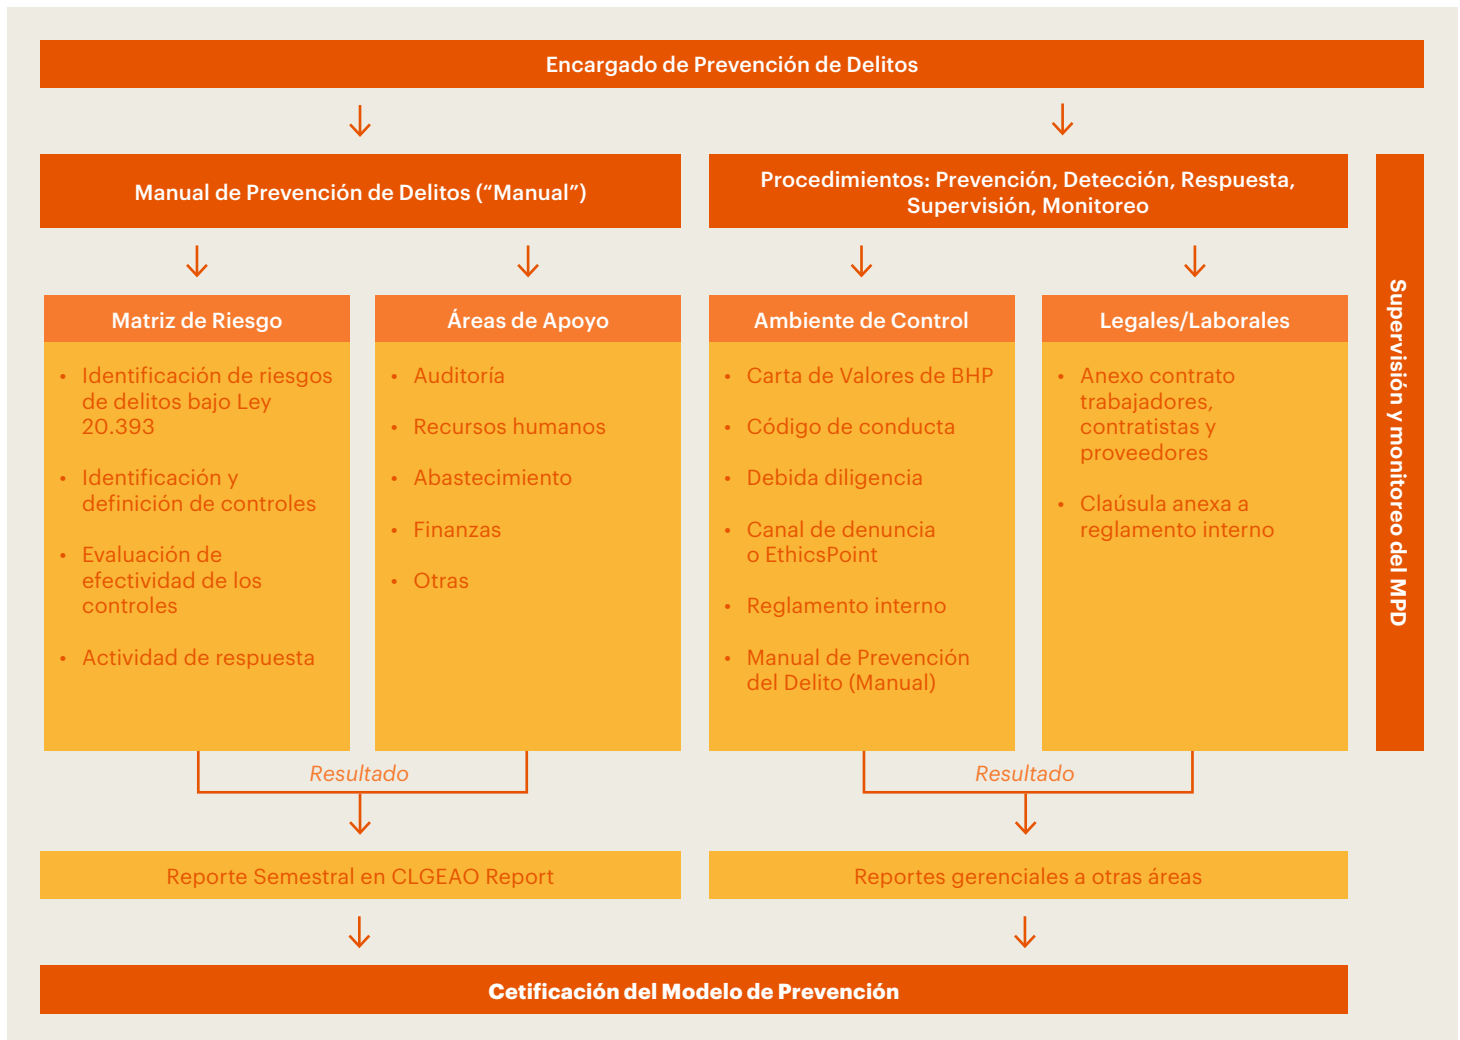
Encargado de Prevención de Delitos

Manual de Prevención de Delitos (“Manual”)

Procedimientos: Prevención, Detección, Respuesta, Supervisión, Monitoreo

Supervisión y monitoreo del MPD

Matriz de Riesgo

- Identificación de riesgos de delitos bajo Ley 20.393
- Identificación y definición de controles
- Evaluación de efectividad de los controles
- Actividad de respuesta

Áreas de Apoyo

- Auditoría
- Recursos humanos
- Abastecimiento
- Finanzas
- Otras

Ambiente de Control

- Carta de Valores de BHP
- Código de conducta
- Debida diligencia
- Canal de denuncia o EthicsPoint
- Reglamento interno
- Manual de Prevención del Delito (Manual)

Legales/Laborales

- Anexo contrato trabajadores, contratistas y proveedores
- Claúsula anexa a reglamento interno

Resultado

Resultado

Reporte Semestral en CLGEAO Report

Reportes gerenciales a otras áreas

Cetificación del Modelo de Prevención